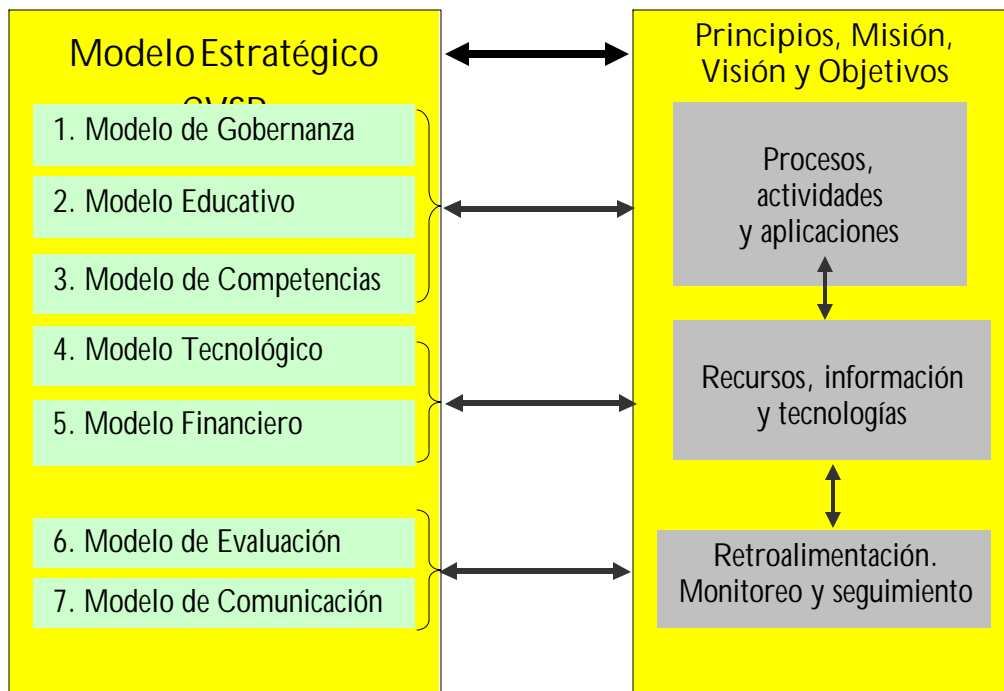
Modelo Estratégico CVSP

1. Modelo de Gobernanza

2. Modelo Educativo

3. Modelo de Competencias

4. Modelo Tecnológico

5. Modelo Financiero

6. Modelo de Evaluación

7. Modelo de Comunicación

Principios, Misión, Visión y Objetivos

Procesos, actividades y aplicaciones

Recursos, información y tecnologías

Retroalimentación. Monitoreo y seguimiento